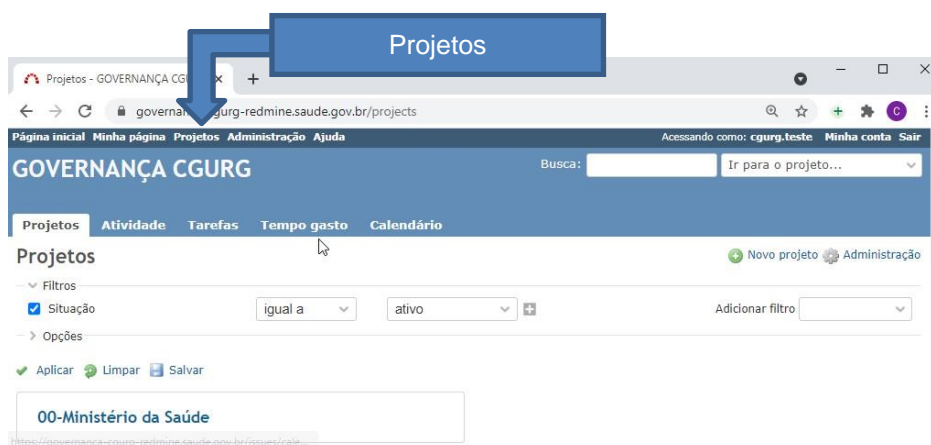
Projetos

Projetos - GOVERNANÇA CG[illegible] ×   +

governan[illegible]gurg-redmine.saude.gov.br/projects

C

Página inicial Minha página Projetos Administração Ajuda

Acessando como: cgurg.teste Minha conta Sair

GOVERNANÇA CGURG

Busca:

Ir para o projeto...

Projetos Atividade Tarefas Tempo gasto Calendário

Projetos

Novo projeto Administração

Filtros

Situação igual a ativo

Adicionar filtro

Opções

Aplicar Limpar Salvar

00-Ministério da Saúde

https://governanca-cgurg-redmine.saude.gov.br/issues/cale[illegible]